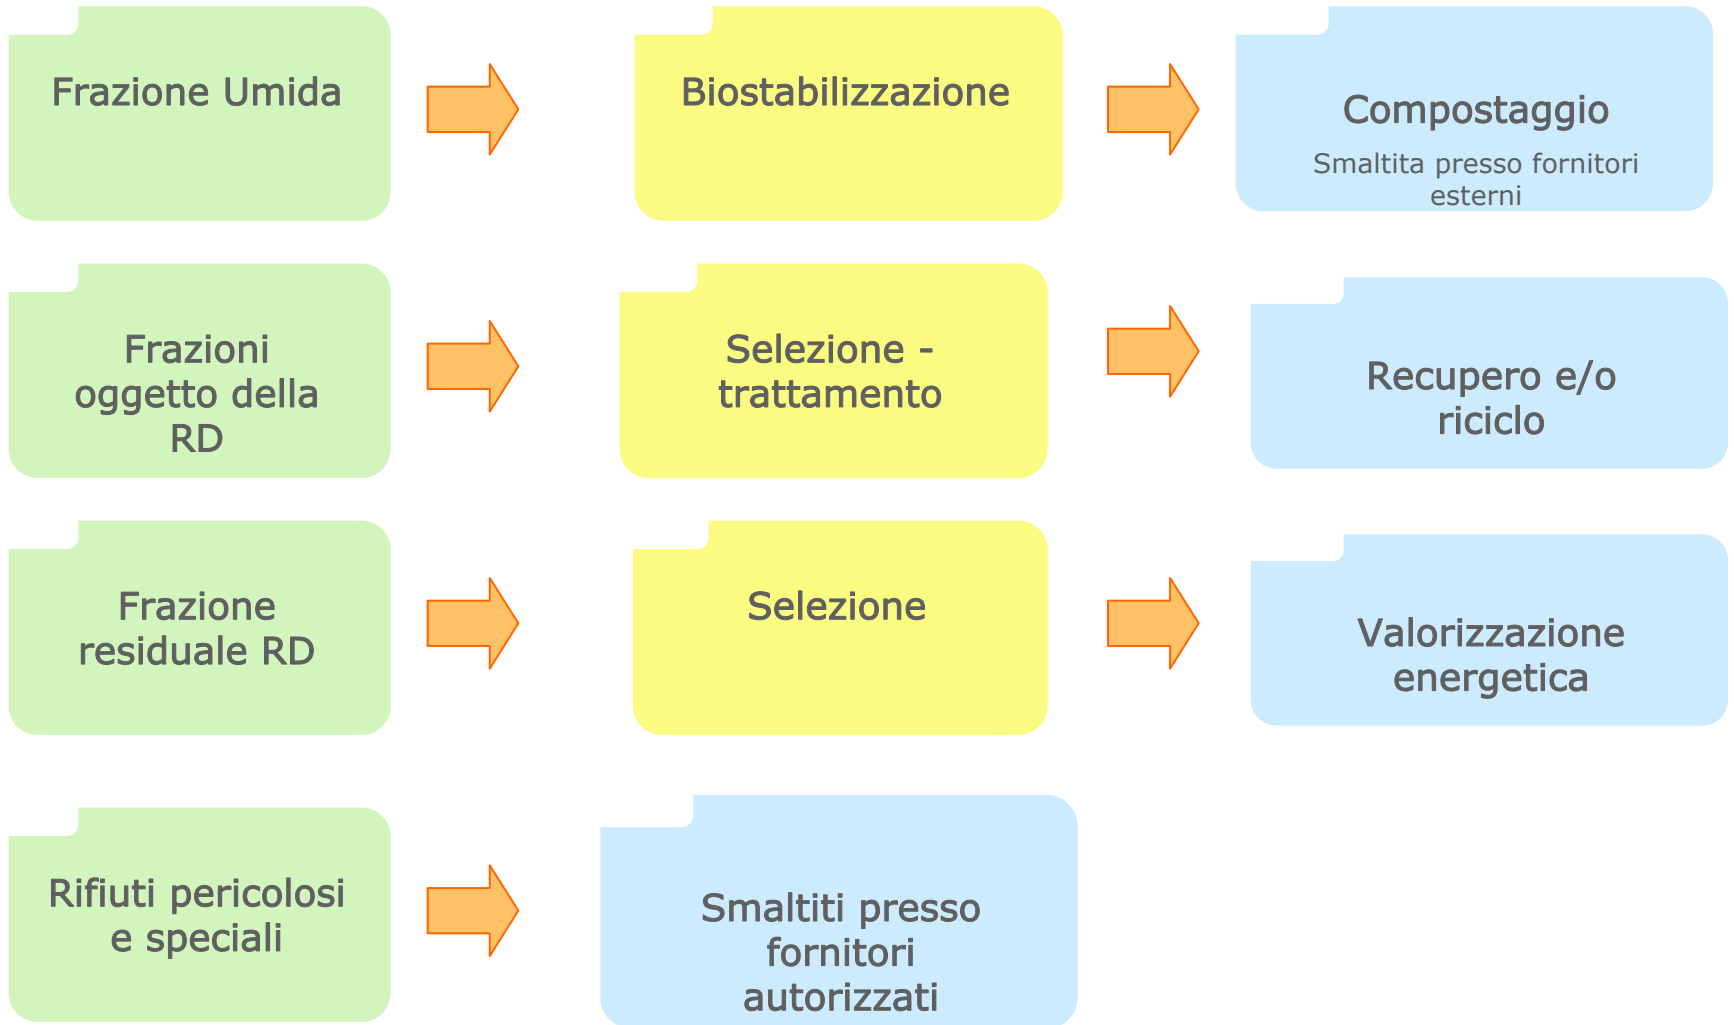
Frazione Umida

Biostabilizzazione

Compostaggio
Smaltita presso fornitori esterni

Frazioni oggetto della RD

Selezione - trattamento

Recupero e/o riciclo

Frazione residuale RD

Selezione

Valorizzazione energetica

Rifiuti pericolosi e speciali

Smaltiti presso fornitori autorizzati